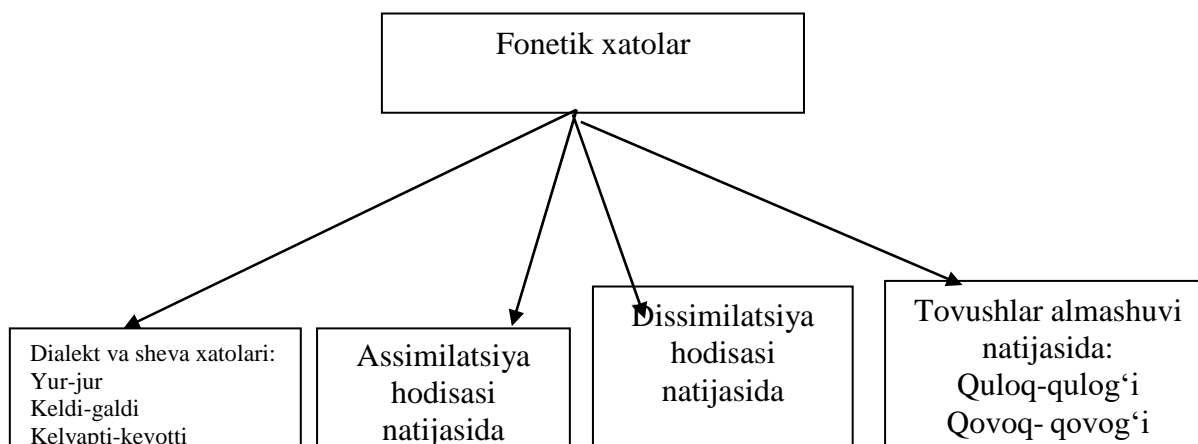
Fonetik xatolar

Dialekt va sheva xatolari:
Yur-jur
Keldi-galdi
Kelyapti-kevotti

Assimilatsiya hodisasi natijasida

Dissimilatsiya hodisasi natijasida

Tovushlar almashuvi natijasida:
Quloq-qulog‘i
Qovoq- qovog‘i